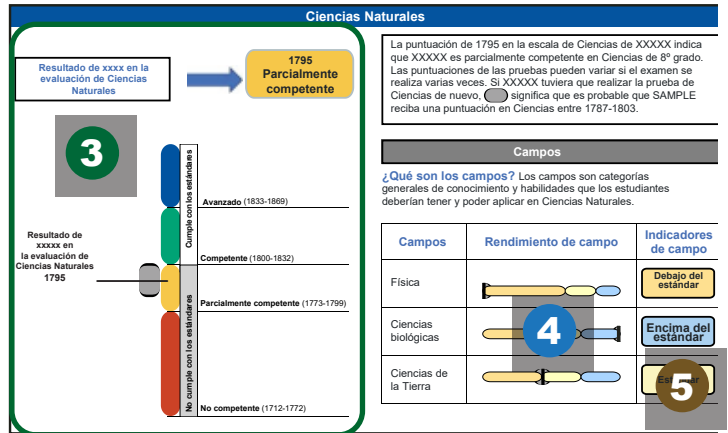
Ciencias Naturales

Resultado de xxxx en la evaluación de Ciencias Naturales

1795
Parcialmente competente

3

Cumple con los estándares

Avanzado (1833-1869)

Resultado de xxxxx en la evaluación de Ciencias Naturales
1795

Competente (1800-1832)

No cumple con los estándares

Parcialmente competente (1773-1799)

No competente (1712-1772)

La puntuación de 1795 en la escala de Ciencias de XXXXX indica que XXXXX es parcialmente competente en Ciencias de 8º grado. Las puntuaciones de las pruebas pueden variar si el examen se realiza varias veces. Si XXXXX tuviera que realizar la prueba de Ciencias de nuevo, significa que es probable que SAMPLE reciba una puntuación en Ciencias entre 1787-1803.

Campos

¿Qué son los campos? Los campos son categorías generales de conocimiento y habilidades que los estudiantes deberían tener y poder aplicar en Ciencias Naturales.

| Campos | Rendimiento de campo | Indicadores de campo |
|---|---|---|
| Física | | Debajo del estándar |
| Ciencias biológicas | 4 | Encima del estándar |
| Ciencias de la Tierra | | Est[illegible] 5 |